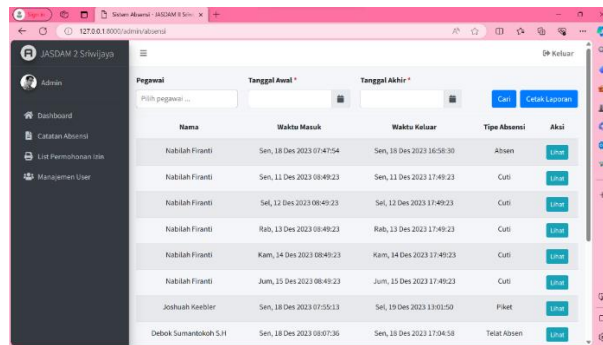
Sign in | Sistem Absensi - JASDAM II Sriw | ×

127.0.0.1:8000/admin/absensi

JASDAM 2 Sriwijaya

Admin

Dashboard

Catatan Absensi

List Permohonan Izin

Manajemen User

≡

Keluar

Pegawai

Pilih pegawai ...

Tanggal Awal *

Tanggal Akhir *

Cari

Cetak Laporan

| Nama | Waktu Masuk | Waktu Keluar | Tipe Absensi | Aksi |
|---|---|---|---|---|
| Nabilah Firanti | Sen, 18 Des 2023 07:47:54 | Sen, 18 Des 2023 16:58:30 | Absen | Lihat |
| Nabilah Firanti | Sen, 11 Des 2023 08:49:23 | Sen, 11 Des 2023 17:49:23 | Cuti | Lihat |
| Nabilah Firanti | Sel, 12 Des 2023 08:49:23 | Sel, 12 Des 2023 17:49:23 | Cuti | Lihat |
| Nabilah Firanti | Rab, 13 Des 2023 08:49:23 | Rab, 13 Des 2023 17:49:23 | Cuti | Lihat |
| Nabilah Firanti | Kam, 14 Des 2023 08:49:23 | Kam, 14 Des 2023 17:49:23 | Cuti | Lihat |
| Nabilah Firanti | Jum, 15 Des 2023 08:49:23 | Jum, 15 Des 2023 17:49:23 | Cuti | Lihat |
| Joshuah Keebler | Sen, 18 Des 2023 07:55:13 | Sel, 19 Des 2023 13:01:50 | Piket | Lihat |
| Debok Sumantokoh S.H | Sen, 18 Des 2023 08:07:36 | Sen, 18 Des 2023 17:04:58 | Telat Absen | Lihat |